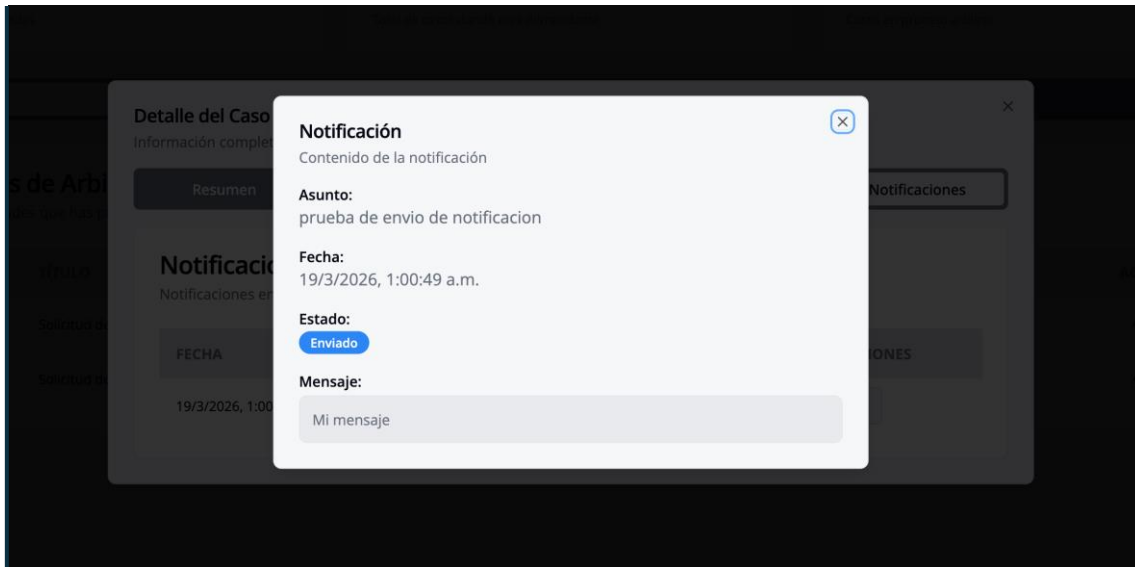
Detalle del Caso
Información complet

s de Arbi

Resumen

Notificaciones

Notificacio
Notificaciones er

FECHA

IONES

19/3/2026, 1:00

Notificación
Contenido de la notificación

Asunto:
prueba de envio de notificacion

Fecha:
19/3/2026, 1:00:49 a.m.

Estado:
Enviado

Mensaje:
Mi mensaje